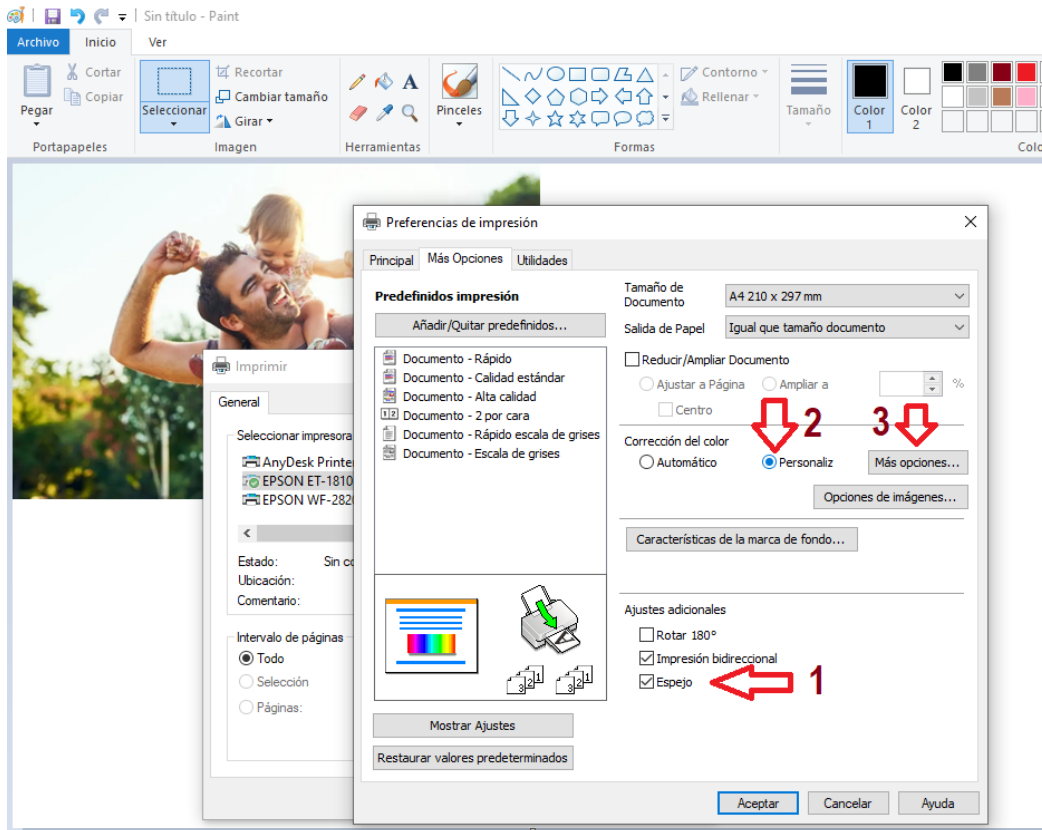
Sin título - Paint

Archivo Inicio Ver

Pegar Cortar Copiar
Portapapeles

Seleccionar Recortar Cambiar tamaño Girar
Imagen

Herramientas

Pinceles

Contorno Rellenar
Formas

Tamaño

Color 1 Color 2

Colo

Preferencias de impresión

Principal Más Opciones Utilidades

Predefinidos impresión

Añadir/Quitar predefinidos...

Documento - Rápido
Documento - Calidad estándar
Documento - Alta calidad
Documento - 2 por cara
Documento - Rápido escala de grises
Documento - Escala de grises

Mostrar Ajustes

Restaurar valores predeterminados

Tamaño de Documento A4 210 x 297 mm

Salida de Papel Igual que tamaño documento

Reducir/Ampliar Documento

Ajustar a Página Ampliar a %

Centro

2 3

Corrección del color

Automático Personaliz Más opciones...

Opciones de imágenes...

Características de la marca de fondo...

Ajustes adicionales

Rotar 180°

Impresión bidireccional

Espejo 1

Aceptar Cancelar Ayuda

Imprimir

General

Seleccionar impresora

AnyDesk Printer
EPSON ET-1810
EPSON WF-282

Estado: Sin co
Ubicación:
Comentario:

Intervalo de páginas

Todo
Selección
Páginas: